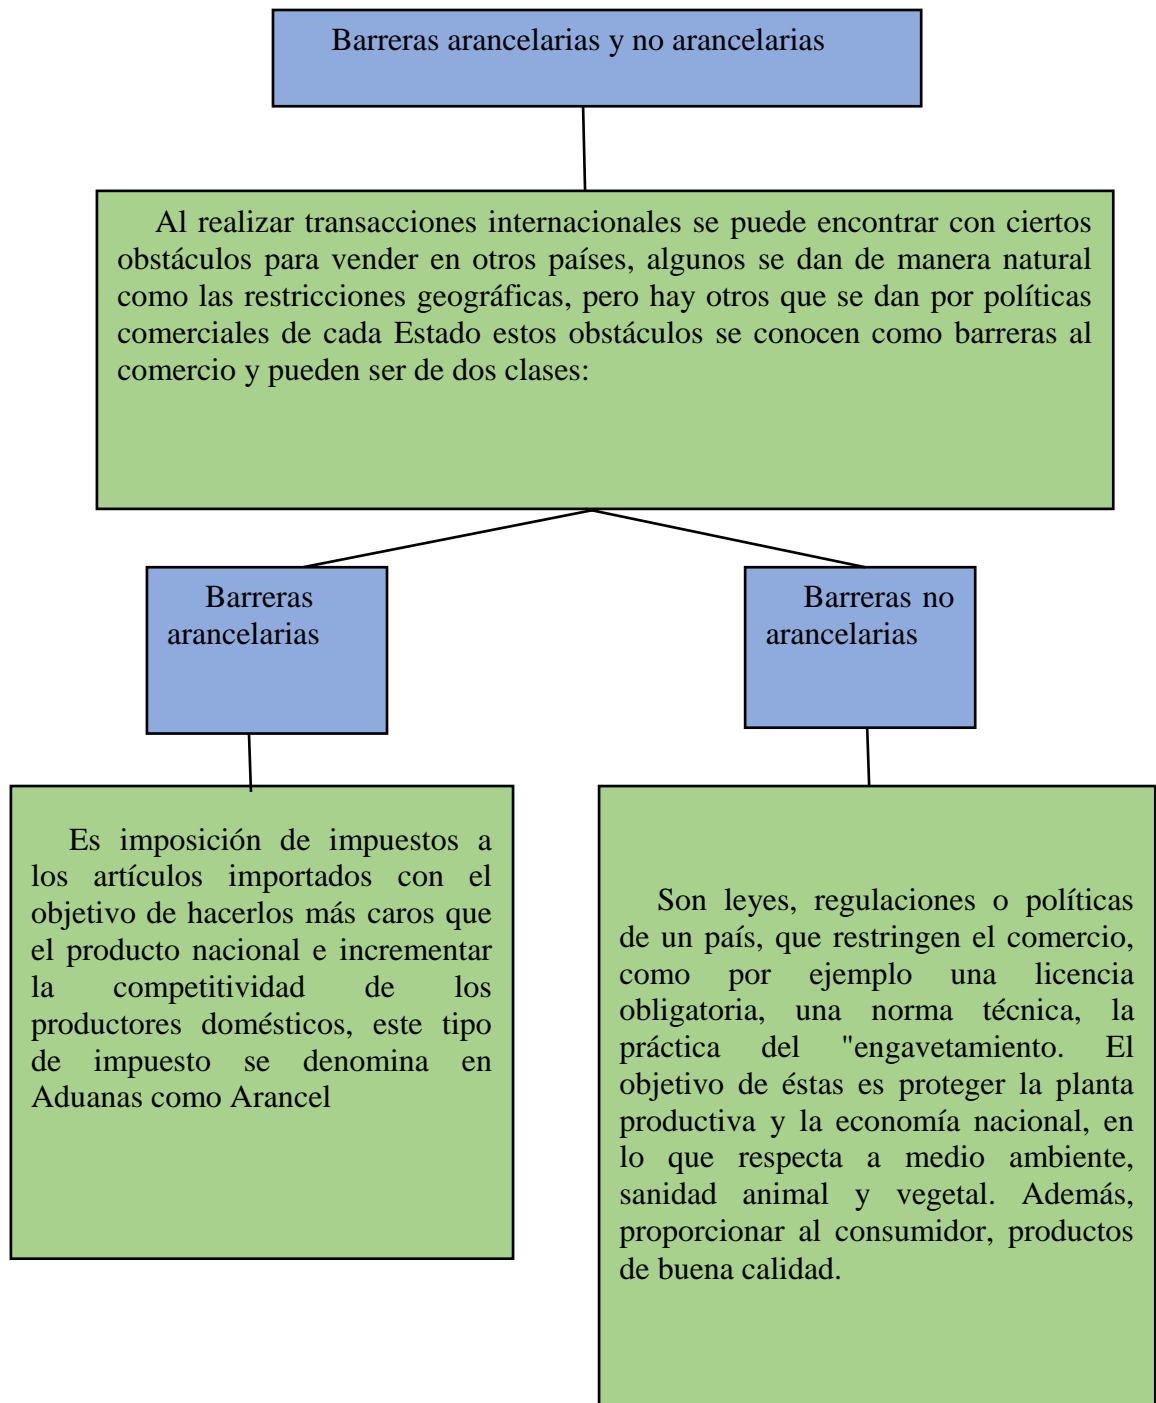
Barreras arancelarias y no arancelarias

Al realizar transacciones internacionales se puede encontrar con ciertos obstáculos para vender en otros países, algunos se dan de manera natural como las restricciones geográficas, pero hay otros que se dan por políticas comerciales de cada Estado estos obstáculos se conocen como barreras al comercio y pueden ser de dos clases:

Barreras arancelarias

Barreras no arancelarias

Es imposición de impuestos a los artículos importados con el objetivo de hacerlos más caros que el producto nacional e incrementar la competitividad de los productores domésticos, este tipo de impuesto se denomina en Aduanas como Arancel

Son leyes, regulaciones o políticas de un país, que restringen el comercio, como por ejemplo una licencia obligatoria, una norma técnica, la práctica del "engavetamiento. El objetivo de éstas es proteger la planta productiva y la economía nacional, en lo que respecta a medio ambiente, sanidad animal y vegetal. Además, proporcionar al consumidor, productos de buena calidad.